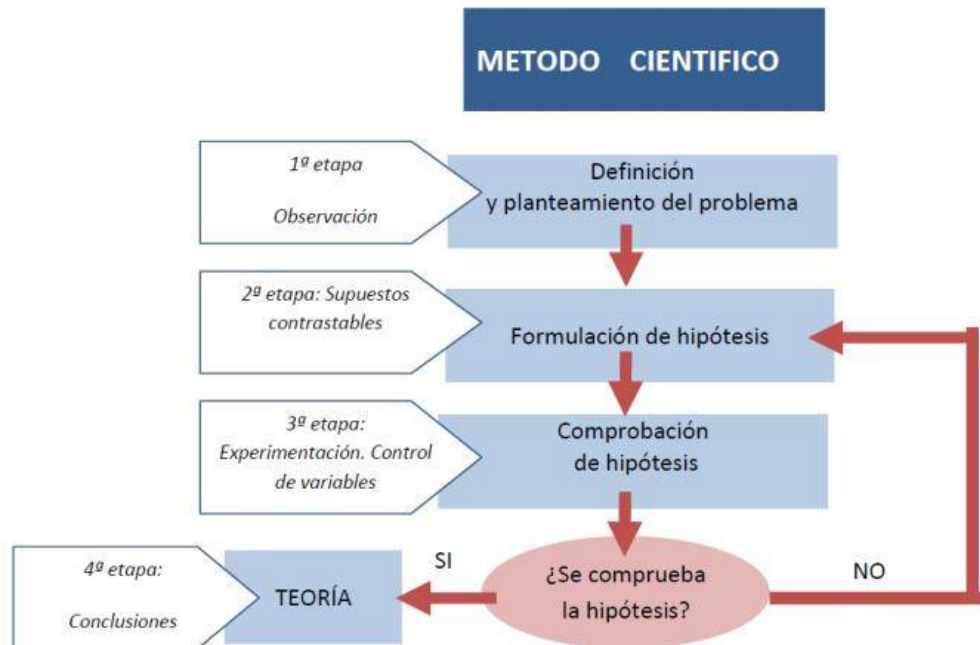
METODO CIENTIFICO

1ª etapa

Observación

Definición y planteamiento del problema

2ª etapa: Supuestos contrastables

Formulación de hipótesis

3ª etapa: Experimentación. Control de variables

Comprobación de hipótesis

4ª etapa:

Conclusiones

TEORÍA

SI

¿Se comprueba la hipótesis?

NO